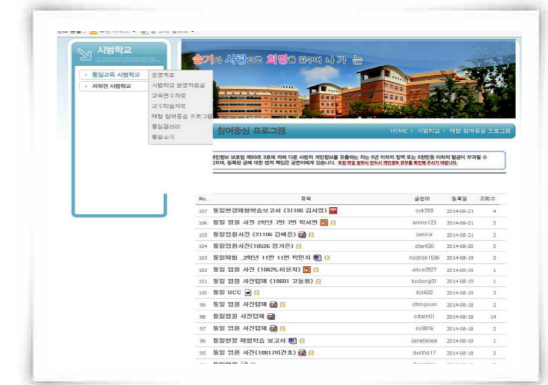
시범학교

통일교육 시범학교
자유학기 시범학교

운영계획
시범학교 운영자료실
교육연수자료
교수학습자료
체험 참여중심 프로그램
통일갤러리
통일소식

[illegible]의 사건으로 희망을 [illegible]

참여중심 프로그램

HOME > 시범학교 > 체험 참여중심 프로그램

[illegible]

| No. | 제목 | 글쓴이 | 등록일 | 조회수 |
|---|---|---|---|---|
| 107 | 통일연극체험학습보고서 (31106 김서영) | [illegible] | 2014-09-21 | 4 |
| 106 | 통일 영웅 사진 3학년 7반 7번 박서연 | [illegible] | 2014-09-21 | 3 |
| 105 | 통일영웅사진 (21106 강혜린) | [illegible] | 2014-09-21 | 2 |
| 104 | 통일영웅사진(10526 정가은) | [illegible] | 2014-08-20 | 2 |
| 103 | 통일체험_3학년 11반 11번 박민지 | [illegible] | 2014-08-19 | 3 |
| 102 | 통일 영웅 사진 (10625,이은지) | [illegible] | 2014-08-19 | 1 |
| 101 | 통일 영웅 사진자료 (10603 고동원) | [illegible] | 2014-08-19 | 1 |
| 100 | 통일 UCC | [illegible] | 2014-08-19 | 3 |
| 99 | 통일 영웅 사진자료 | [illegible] | 2014-08-19 | 2 |
| 98 | 통일영웅 사진자료 | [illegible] | 2014-08-18 | 14 |
| 97 | 통일 영웅 사진자료 | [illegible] | 2014-08-18 | 2 |
| 96 | 통일현장 체험학습 보고서 | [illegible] | 2014-08-18 | 1 |
| 95 | 통일 영웅 사진(10817이건호) | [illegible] | 2014-08-17 | 2 |